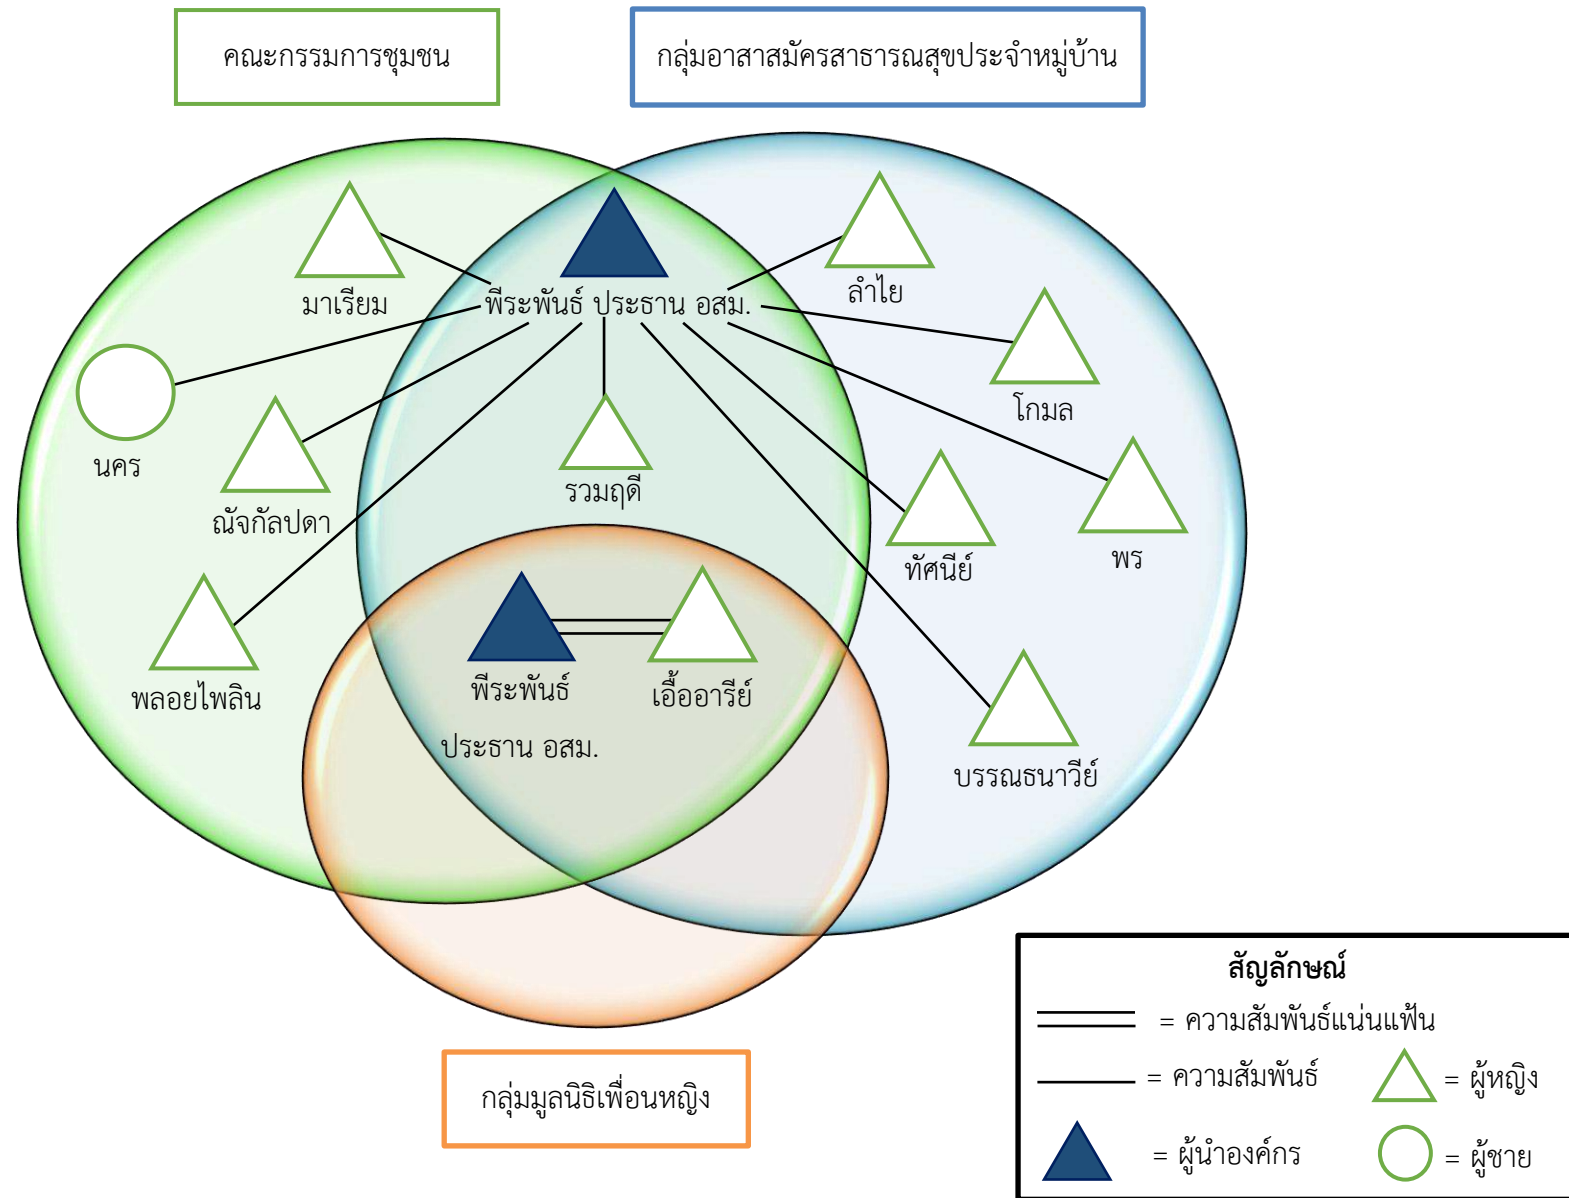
คณะกรรมการชุมชน

กลุ่มอาสาสมัครสาธารณสุขประจำหมู่บ้าน

มาเรียม

พีระพันธ์ ประธาน อสม.

ลำไย

โกมล

นคร

ณัจกัลปดา

รวมฤดี

ทัศนีย์

พร

พลอยไพลิน

พีระพันธ์

ประธาน อสม.

เอื้ออารีย์

บรรณธนาวีย์

กลุ่มมูลนิธิเพื่อนหญิง

สัญลักษณ์

= ความสัมพันธ์แน่นแฟ้น

= ความสัมพันธ์

= ผู้หญิง

= ผู้นำองค์กร

= ผู้ชาย